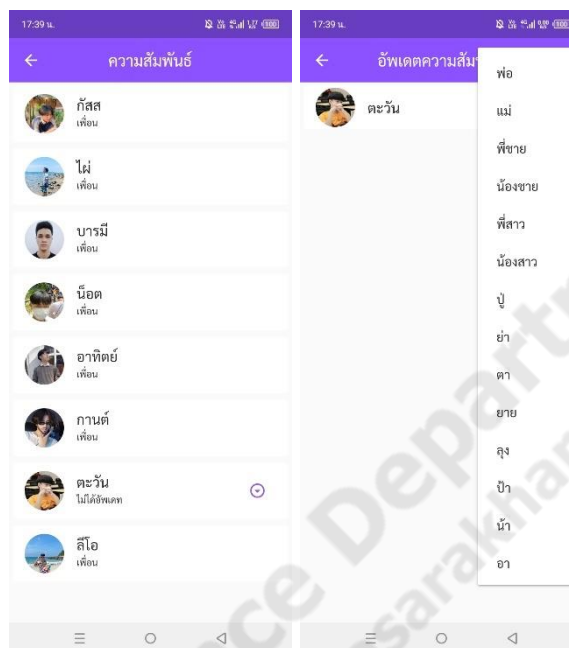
17:39 น.

ความสัมพันธ์

กัสส
เพื่อน

ไผ่
เพื่อน

บารมี
เพื่อน

น็อต
เพื่อน

อาทิตย์
เพื่อน

กานต์
เพื่อน

ตะวัน
ไม่ได้อัพเดต

ลีโอ
เพื่อน

17:39 น.

อัพเดตความสัม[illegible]

ตะวัน

พ่อ
แม่
พี่ชาย
น้องชาย
พี่สาว
น้องสาว
ปู่
ย่า
ตา
ยาย
ลุง
ป้า
น้า
อา

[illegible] Departme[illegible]
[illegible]ce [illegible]sarakham